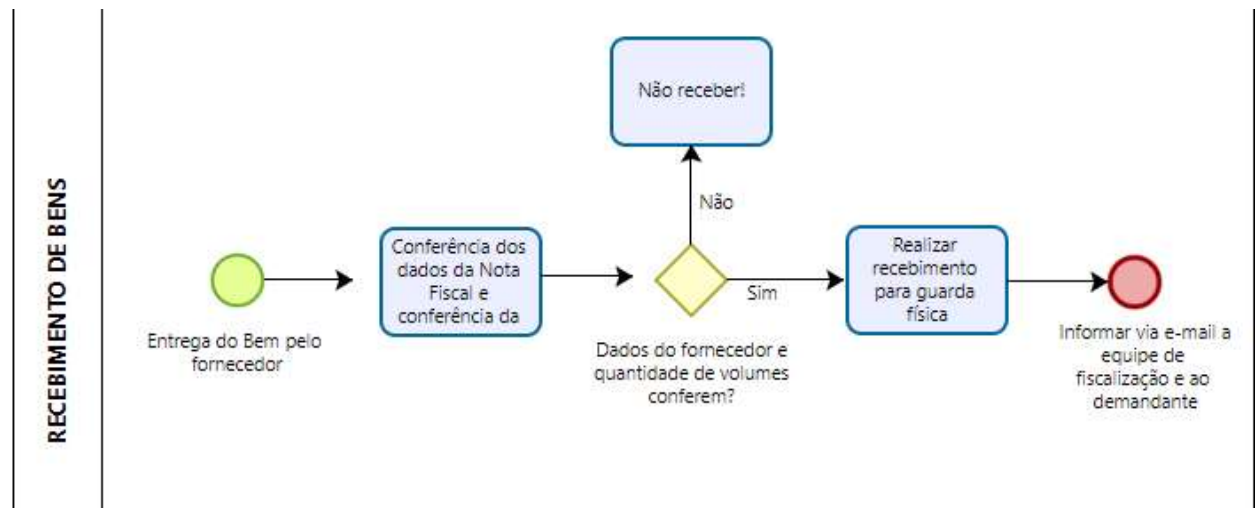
RECEBIMENTO DE BENS

Entrega do Bem pelo fornecedor

Conferência dos dados da Nota Fiscal e conferência da

Não receber!

Não

Sim

Dados do fornecedor e quantidade de volumes conferem?

Realizar recebimento para guarda física

Informar via e-mail a equipe de fiscalização e ao demandante